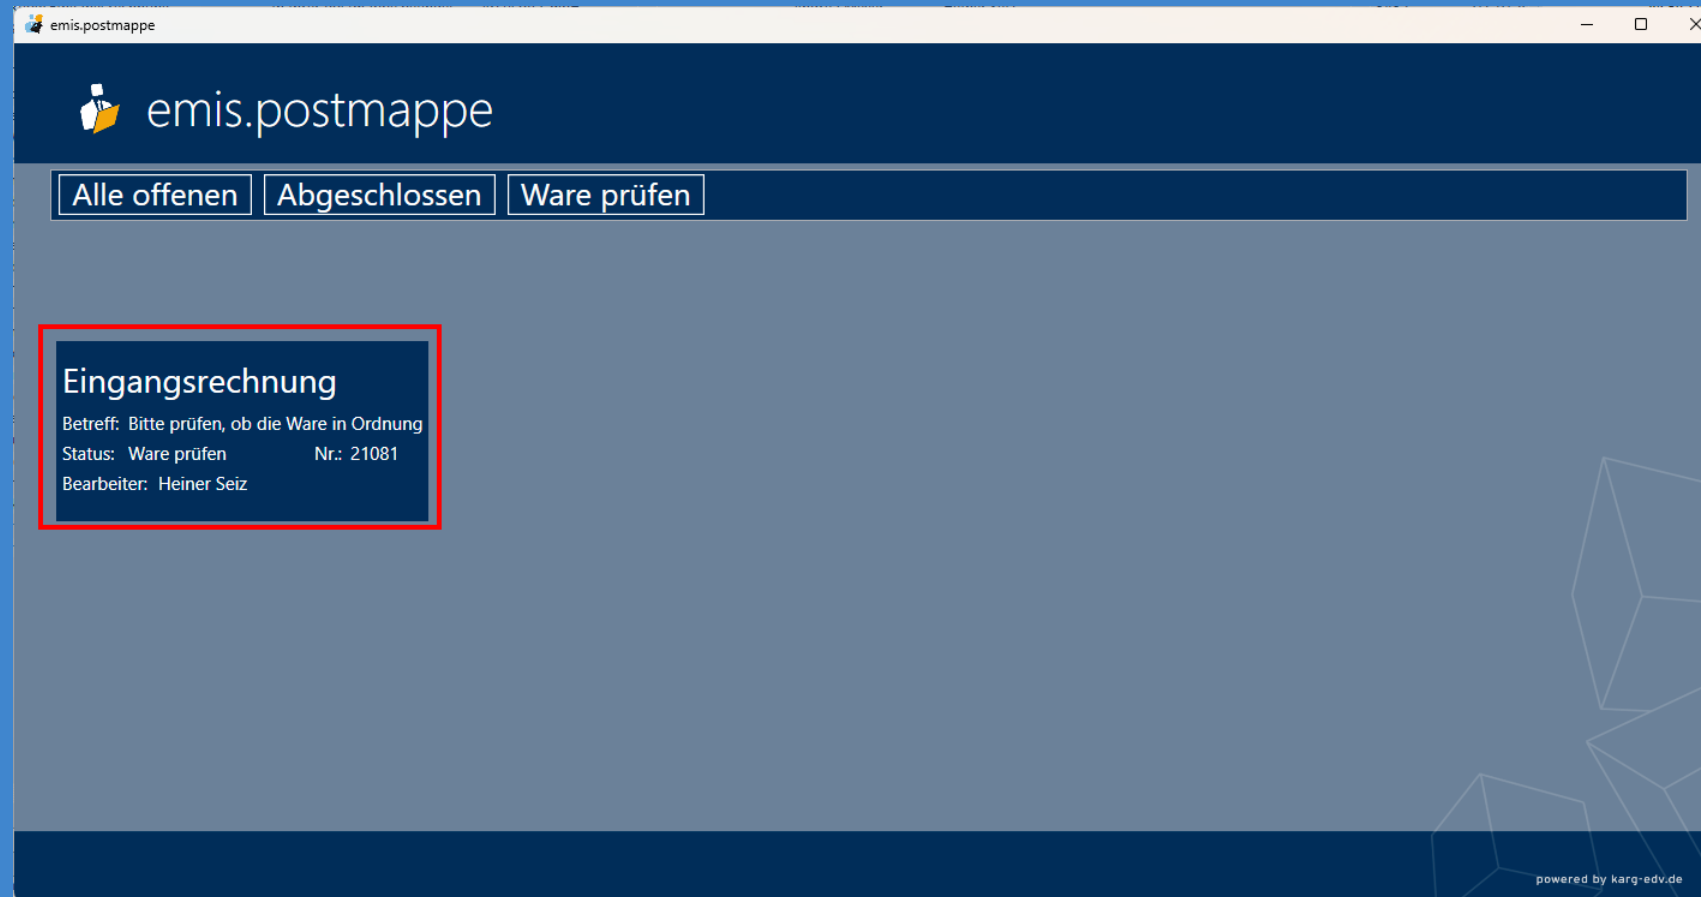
emis.postmappe

emis.postmappe

Alle offenen
Abgeschlossen
Ware prüfen

Eingangsrechnung
Betreff: Bitte prüfen, ob die Ware in Ordnung
Status: Ware prüfen Nr.: 21081
Bearbeiter: Heiner Seiz

powered by karg-edv.de